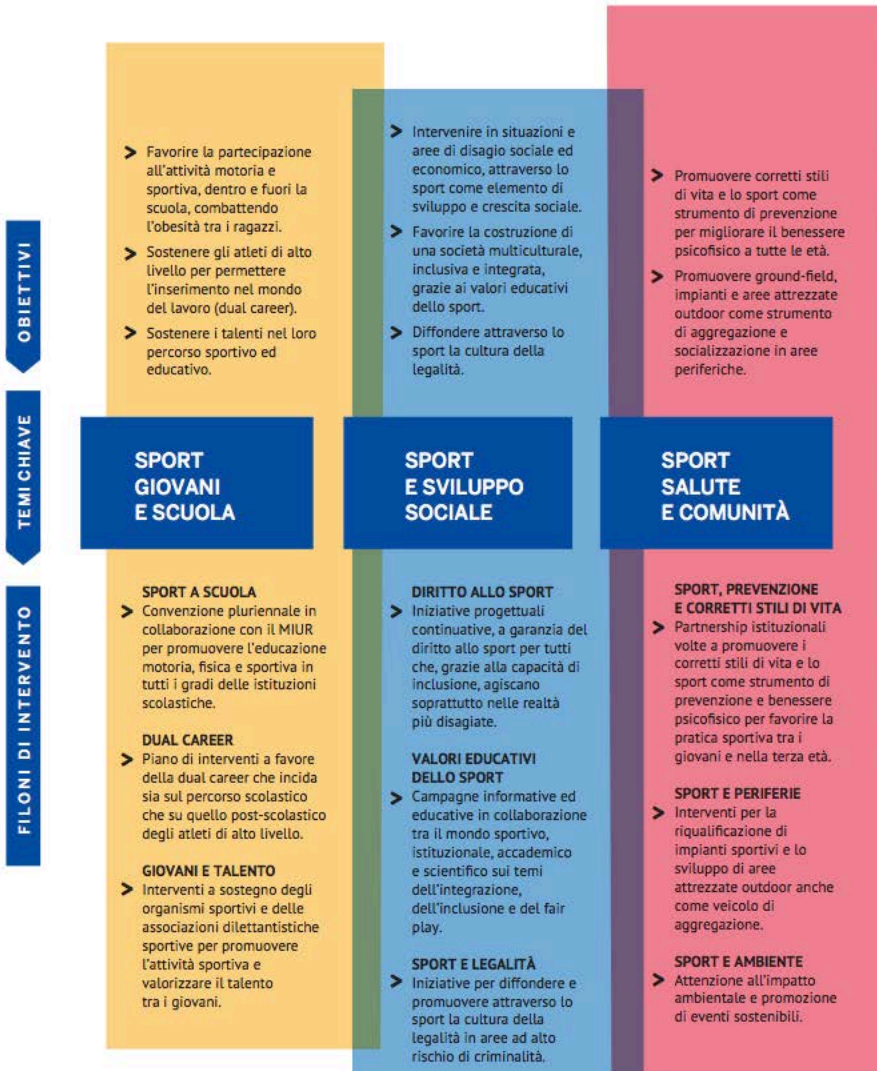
OBIETTIVI

> Favorire la partecipazione all'attività motoria e sportiva, dentro e fuori la scuola, combattendo l'obesità tra i ragazzi.
> Sostenere gli atleti di alto livello per permettere l'inserimento nel mondo del lavoro (dual career).
> Sostenere i talenti nel loro percorso sportivo ed educativo.

> Intervenire in situazioni e aree di disagio sociale ed economico, attraverso lo sport come elemento di sviluppo e crescita sociale.
> Favorire la costruzione di una società multiculturale, inclusiva e integrata, grazie ai valori educativi dello sport.
> Diffondere attraverso lo sport la cultura della legalità.

> Promuovere corretti stili di vita e lo sport come strumento di prevenzione per migliorare il benessere psicofisico a tutte le età.
> Promuovere ground-field, impianti e aree attrezzate outdoor come strumento di aggregazione e socializzazione in aree periferiche.

TEMI CHIAVE

SPORT GIOVANI E SCUOLA

SPORT E SVILUPPO SOCIALE

SPORT SALUTE E COMUNITÀ

FILONI DI INTERVENTO

SPORT A SCUOLA
> Convenzione pluriennale in collaborazione con il MIUR per promuovere l'educazione motoria, fisica e sportiva in tutti i gradi delle istituzioni scolastiche.

DUAL CAREER
> Piano di interventi a favore della dual career che incida sia sul percorso scolastico che su quello post-scolastico degli atleti di alto livello.

GIOVANI E TALENTO
> Interventi a sostegno degli organismi sportivi e delle associazioni dilettantistiche sportive per promuovere l'attività sportiva e valorizzare il talento tra i giovani.

DIRITTO ALLO SPORT
> Iniziative progettuali continuative, a garanzia del diritto allo sport per tutti che, grazie alla capacità di inclusione, agiscano soprattutto nelle realtà più disagiate.

VALORI EDUCATIVI DELLO SPORT
> Campagne informative ed educative in collaborazione tra il mondo sportivo, istituzionale, accademico e scientifico sui temi dell'integrazione, dell'inclusione e del fair play.

SPORT E LEGALITÀ
> Iniziative per diffondere e promuovere attraverso lo sport la cultura della legalità in aree ad alto rischio di criminalità.

SPORT, PREVENZIONE E CORRETTI STILI DI VITA
> Partnership istituzionali volte a promuovere i corretti stili di vita e lo sport come strumento di prevenzione e benessere psicofisico per favorire la pratica sportiva tra i giovani e nella terza età.

SPORT E PERIFERIE
> Interventi per la riqualificazione di impianti sportivi e lo sviluppo di aree attrezzate outdoor anche come veicolo di aggregazione.

SPORT E AMBIENTE
> Attenzione all'impatto ambientale e promozione di eventi sostenibili.